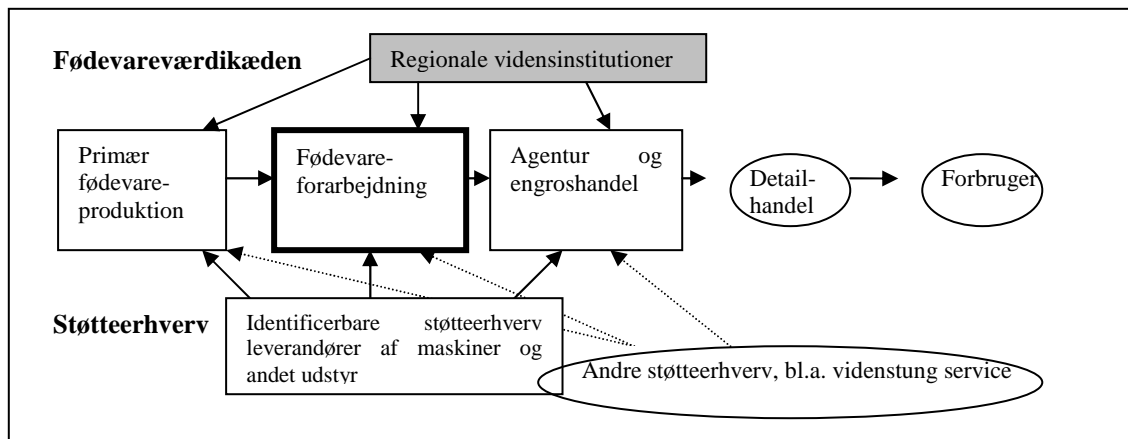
Fødevareværdikæden

Regionale vidensinstitutioner

Primær fødevareproduktion

Fødevareforarbejdning

Agentur og engroshandel

Detailhandel

Forbruger

Støtteerhverv

Identificerbare støtteerhverv leverandører af maskiner og andet udstyr

Andre støtteerhverv, bl.a. vidensttung service